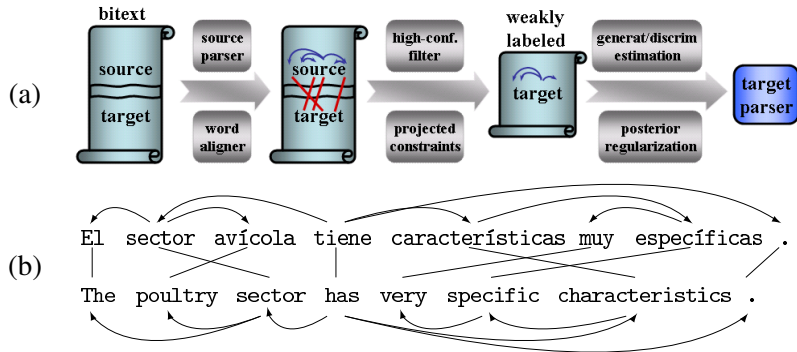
(a)

bitext

source

target

source parser

word aligner

source

target

high-conf. filter

projected constraints

weakly labeled

target

generat/discrim estimation

posterior regularization

target parser

(b)

El sector avícola tiene características muy específicas .

The poultry sector has very specific characteristics .